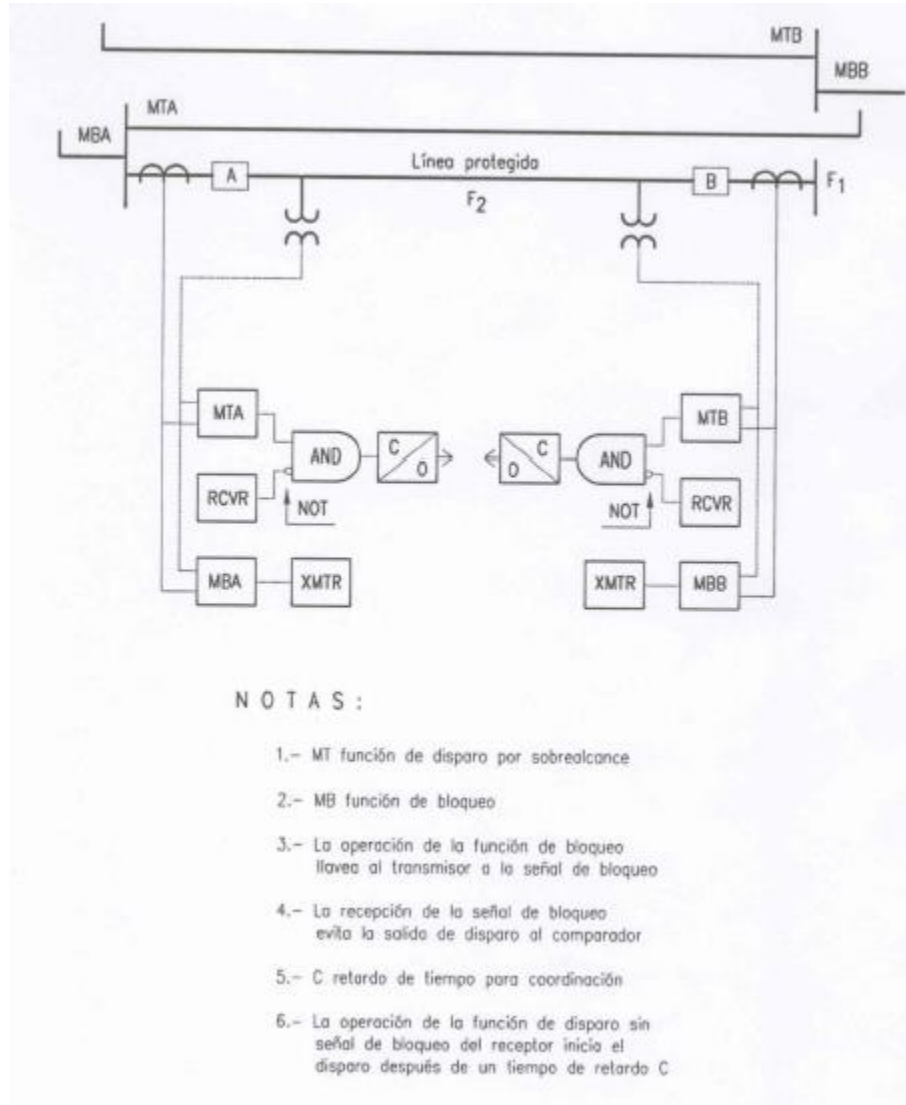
MTB

MBB

MTA

MBA

A

Línea protegida

B

$F_1$

$F_2$

MTA

AND

C

O

O

C

AND

MTB

RCVR

NOT

NOT

RCVR

MBA

XMTR

XMTR

MBB

N O T A S :

1.- MT función de disparo por sobrealcance

2.- MB función de bloqueo

3.- La operación de la función de bloqueo llavea al transmisor a la señal de bloqueo

4.- La recepción de la señal de bloqueo evita la salida de disparo al comparador

5.- C retardo de tiempo para coordinación

6.- La operación de la función de disparo sin señal de bloqueo del receptor inicia el disparo después de un tiempo de retardo C